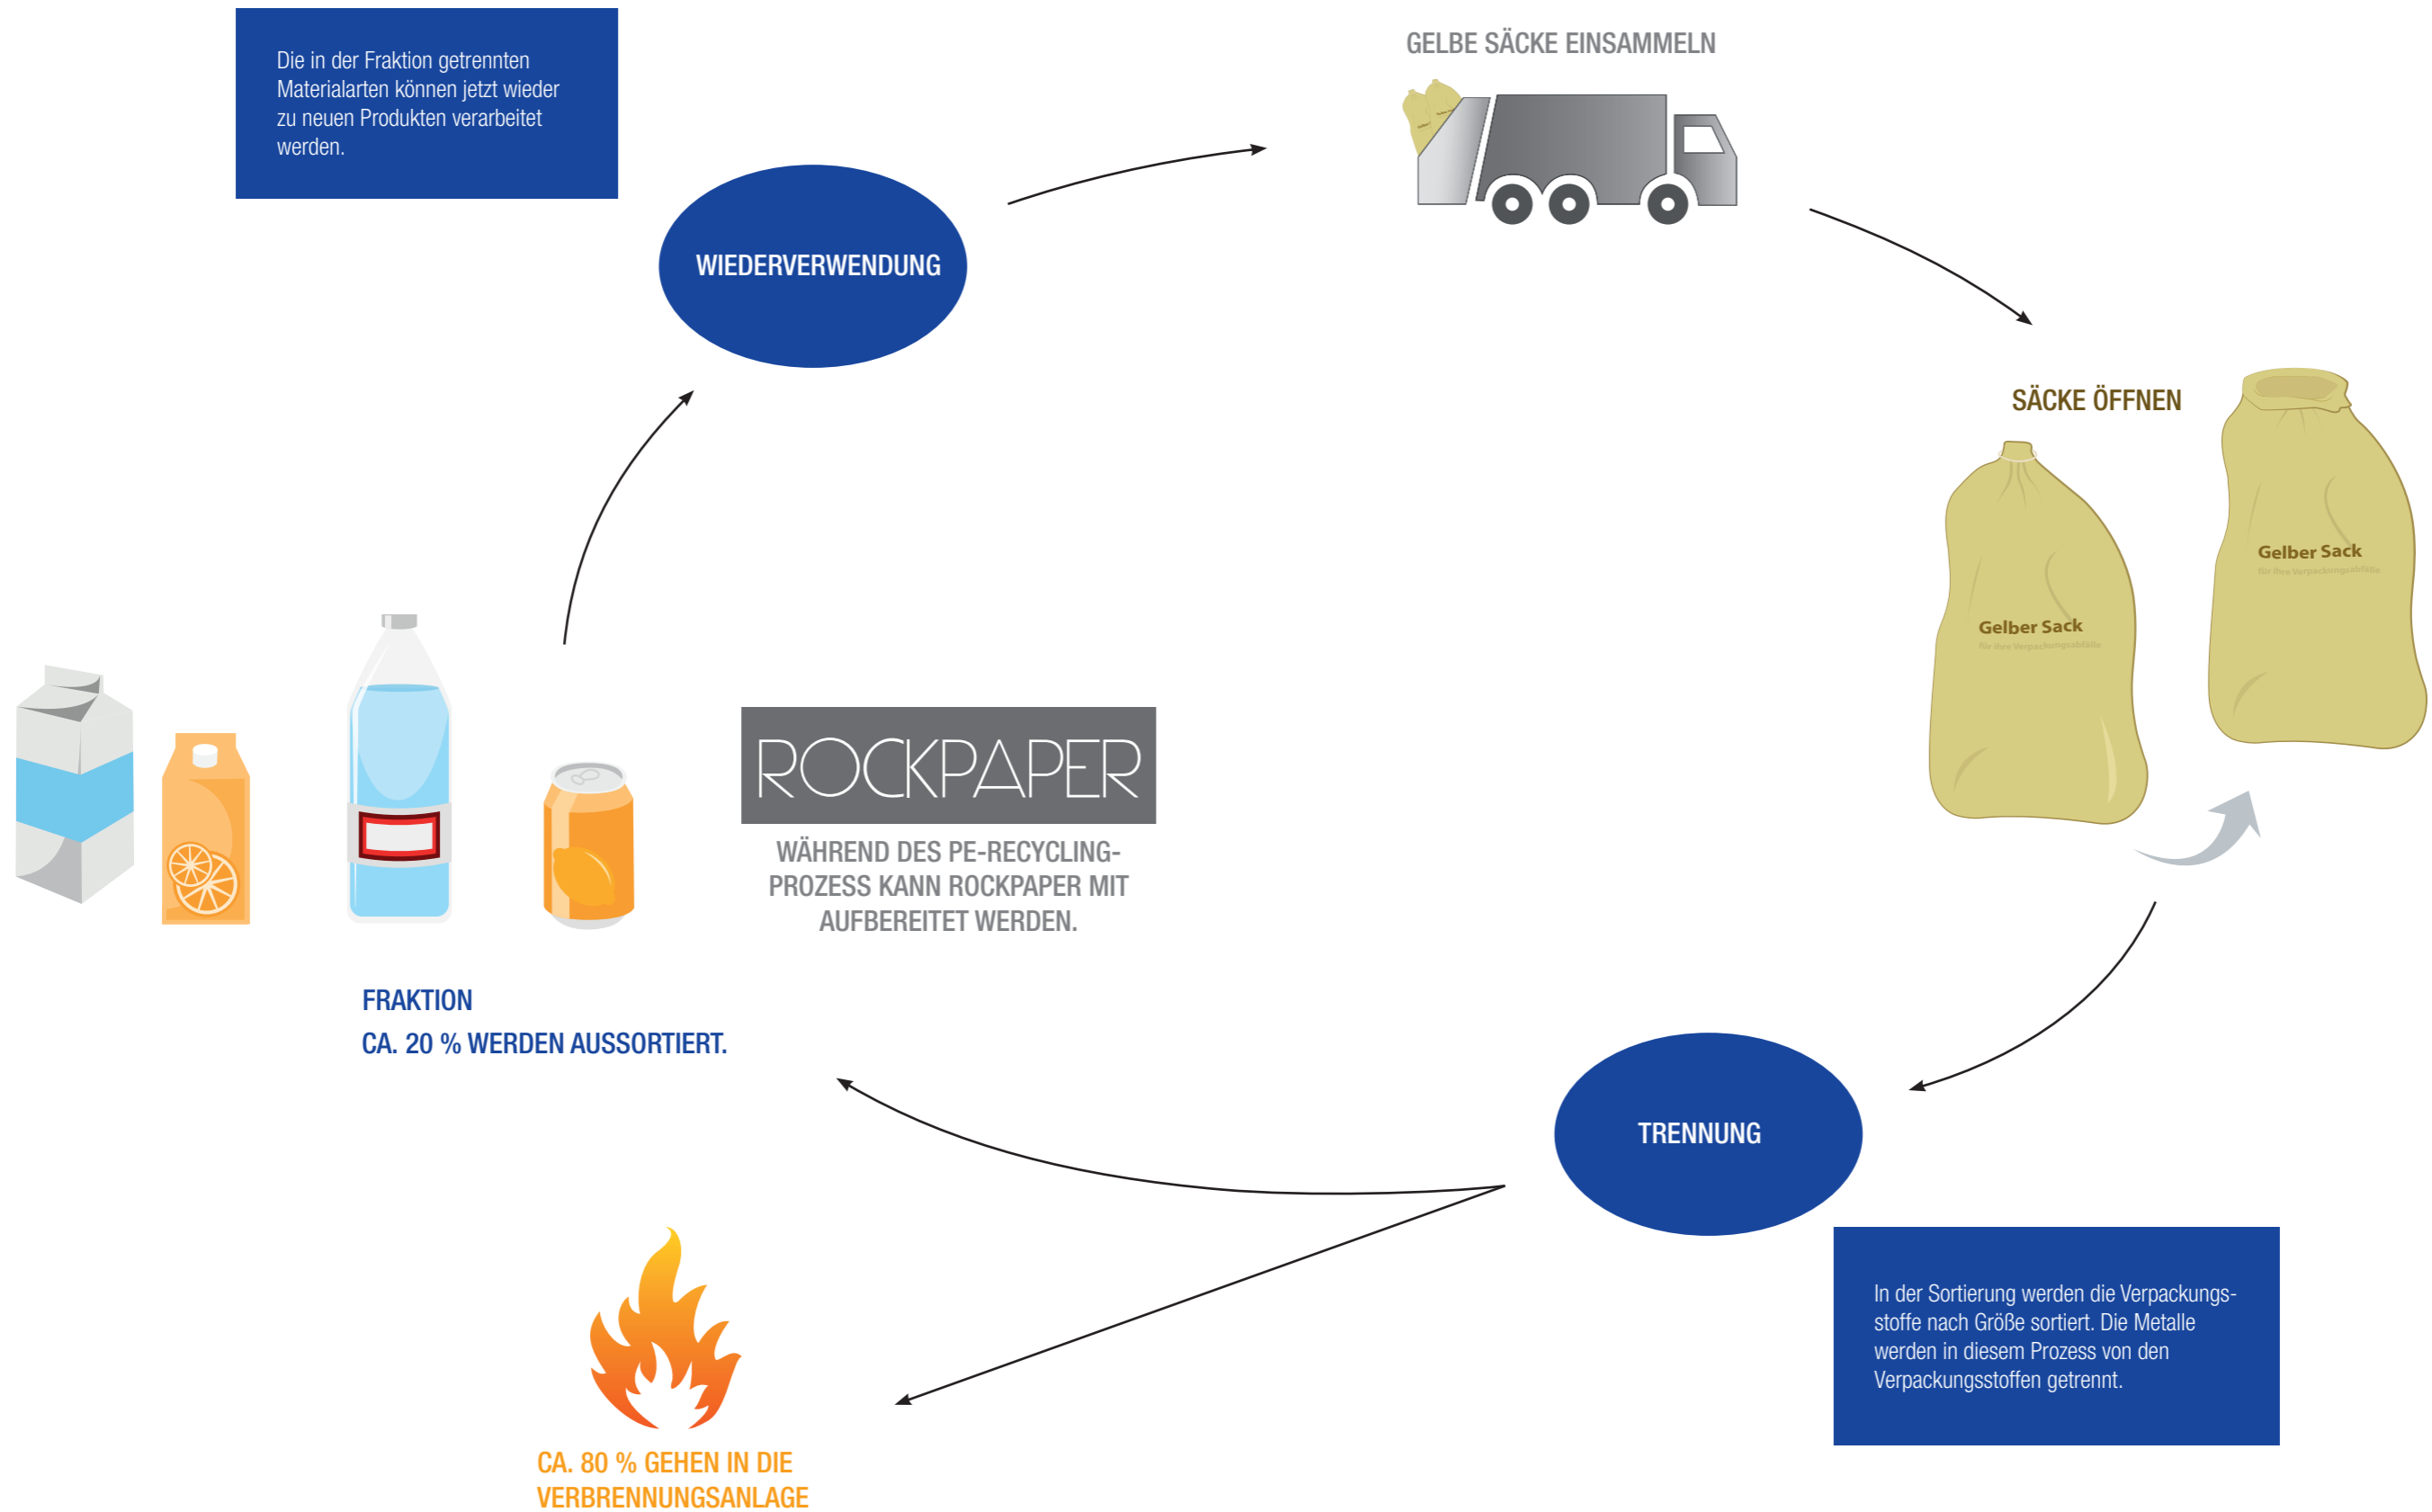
Die in der Fraktion getrennten Materialarten können jetzt wieder zu neuen Produkten verarbeitet werden.

GELBE SÄCKE EINSAMMELN

WIEDERVERWENDUNG

SÄCKE ÖFFNEN

Gelber Sack

Gelber Sack

ROCKPAPER

WÄHREND DES PE-RECYCLING-PROZESS KANN ROCKPAPER MIT AUFBEREITET WERDEN.

FRAKTION
CA. 20 % WERDEN AUSSORTIERT.

TRENNUNG

In der Sortierung werden die Verpackungsstoffe nach Größe sortiert. Die Metalle werden in diesem Prozess von den Verpackungsstoffen getrennt.

CA. 80 % GEHEN IN DIE VERBRENNUNGSANLAGE